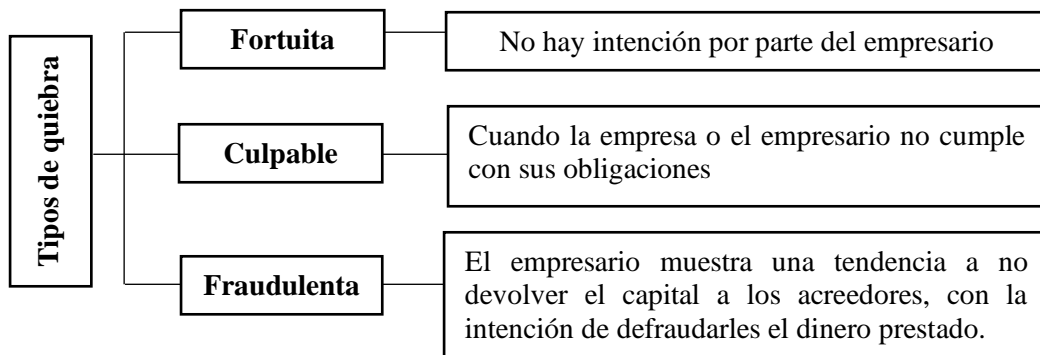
Tipos de quiebra

Fortuita

No hay intención por parte del empresario

Culpable

Cuando la empresa o el empresario no cumple con sus obligaciones

Fraudulenta

El empresario muestra una tendencia a no devolver el capital a los acreedores, con la intención de defraudarles el dinero prestado.